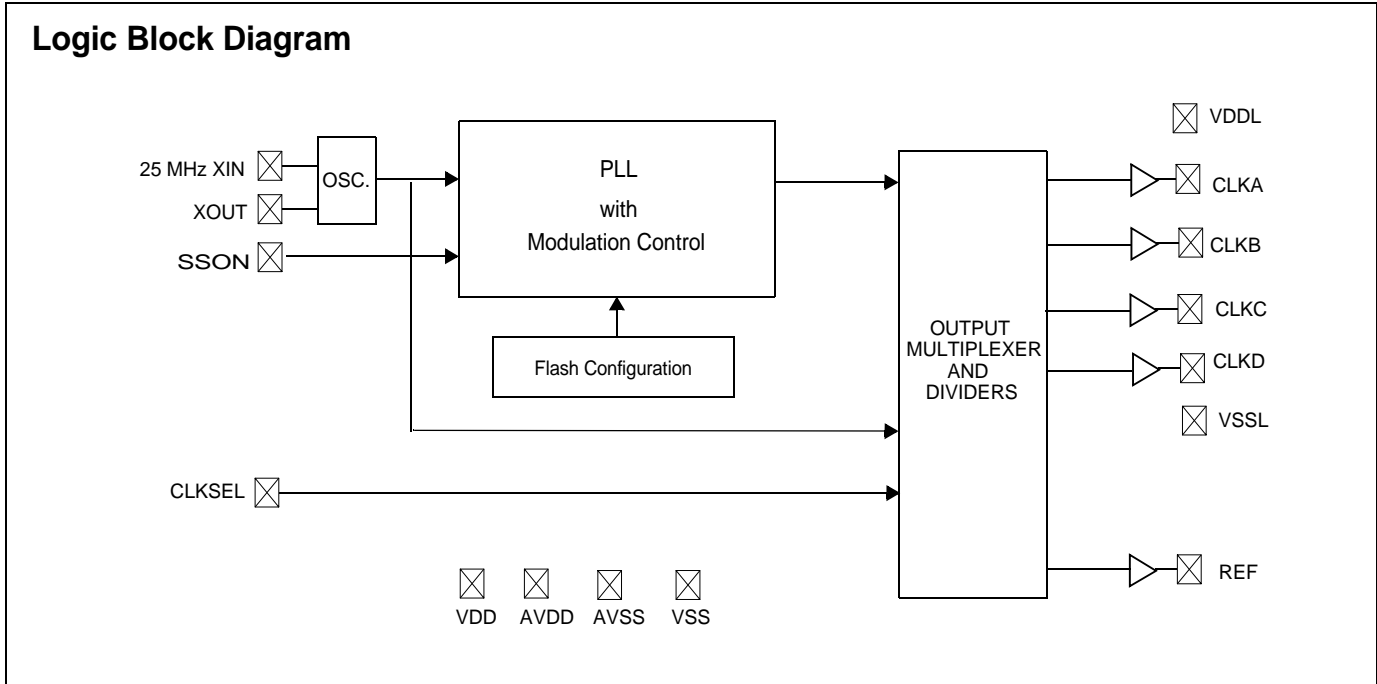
Logic Block Diagram

VDDL

25 MHz XIN

XOUT

OSC.

SSON

PLL

with

Modulation Control

Flash Configuration

CLKA

CLKB

CLKC

CLKD

OUTPUT MULTIPLEXER AND DIVIDERS

VSSL

CLKSEL

REF

VDD AVDD AVSS VSS